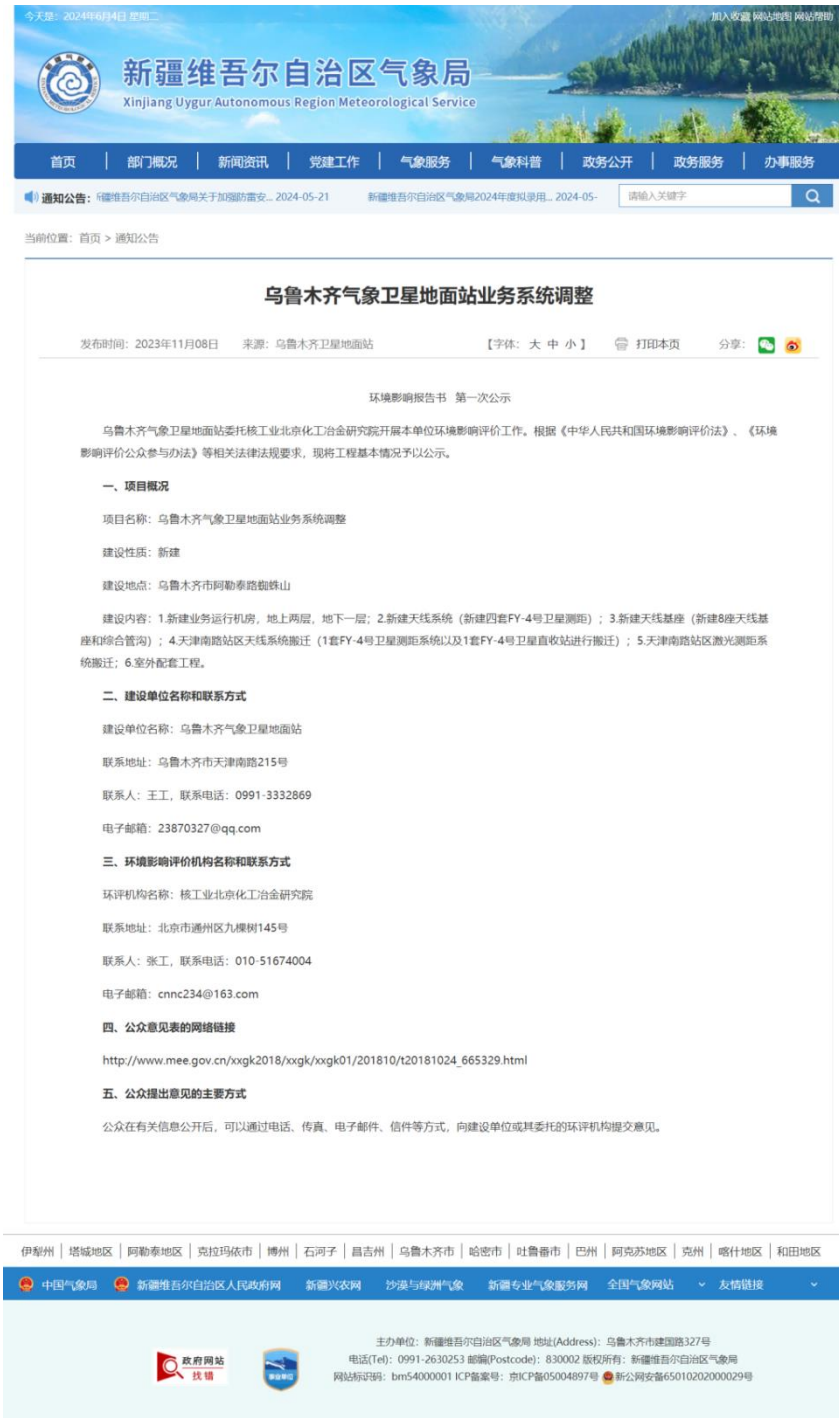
今天是：2024年6月4日 星期二

加入收藏 网站地图 网站帮助

新疆维吾尔自治区气象局
Xinjiang Uygur Autonomous Region Meteorological Service

首页 | 部门概况 | 新闻资讯 | 党建工作 | 气象服务 | 气象科普 | 政务公开 | 政务服务 | 办事服务

通知公告: 新疆维吾尔自治区气象局关于加强防雷安... 2024-05-21 新疆维吾尔自治区气象局2024年度拟录用... 2024-05-

请输入关键字

当前位置：首页 > 通知公告

乌鲁木齐气象卫星地面站业务系统调整

发布时间：2023年11月08日 来源：乌鲁木齐卫星地面站 【字体：大 中 小】 打印本页 分享：

环境影响报告书 第一次公示

乌鲁木齐气象卫星地面站委托核工业北京化工冶金研究院开展本单位环境影响评价工作。根据《中华人民共和国环境影响评价法》、《环境影响评价公众参与办法》等相关法律法规要求，现将工程基本情况予以公示。

一、项目概况

项目名称：乌鲁木齐气象卫星地面站业务系统调整

建设性质：新建

建设地点：乌鲁木齐市阿勒泰路蜘蛛山

建设内容：1.新建业务运行机房，地上两层，地下一层；2.新建天线系统（新建四套FY-4号卫星测距）；3.新建天线基座（新建8座天线基座和综合管沟）；4.天津南路站区天线系统搬迁（1套FY-4号卫星测距系统以及1套FY-4号卫星直收站进行搬迁）；5.天津南路站区激光测距系统搬迁；6.室外配套工程。

二、建设单位名称和联系方式

建设单位名称：乌鲁木齐气象卫星地面站

联系地址：乌鲁木齐市天津南路215号

联系人：王工，联系电话：0991-3332869

电子邮箱：23870327@qq.com

三、环境影响评价机构名称和联系方式

环评机构名称：核工业北京化工冶金研究院

联系地址：北京市通州区九棵树145号

联系人：张工，联系电话：010-51674004

电子邮箱：cnnc234@163.com

四、公众意见表的网络链接

http://www.mee.gov.cn/xxgk2018/xxgk/xxgk01/201810/t20181024_665329.html

五、公众提出意见的主要方式

公众在有关信息公开后，可以通过电话、传真、电子邮件、信件等方式，向建设单位或其委托的环评机构提交意见。

伊犁州 | 塔城地区 | 阿勒泰地区 | 克拉玛依市 | 博州 | 石河子 | 昌吉州 | 乌鲁木齐市 | 哈密市 | 吐鲁番市 | 巴州 | 阿克苏地区 | 克州 | 喀什地区 | 和田地区

中国气象局 新疆维吾尔自治区人民政府网 新疆兴农网 沙漠与绿洲气象 新疆专业气象服务网 全国气象网站 友情链接

政府网站 找错

主办单位：新疆维吾尔自治区气象局 地址(Address)：乌鲁木齐市建国路327号
电话(Tel)：0991-2630253 邮编(Postcode)：830002 版权所有：新疆维吾尔自治区气象局
网站标识码：bm54000001 ICP备案号：京ICP备05004897号 新公网安备65010202000029号